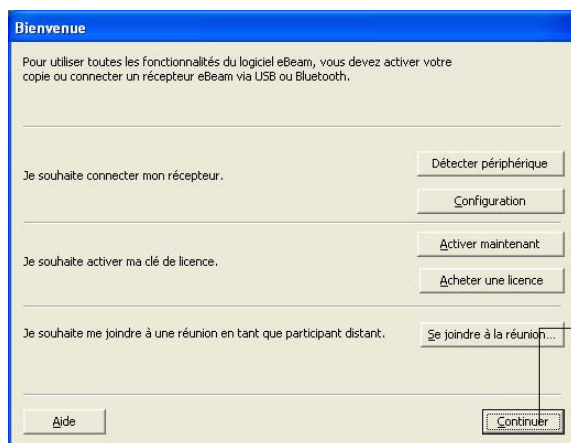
Bienvenue

Pour utiliser toutes les fonctionnalités du logiciel eBeam, vous devez activer votre copie ou connecter un récepteur eBeam via USB ou Bluetooth.

Je souhaite connecter mon récepteur.

Détecter périphérique

Configuration

Je souhaite activer ma clé de licence.

Activer maintenant

Acheter une licence

Je souhaite me joindre à une réunion en tant que participant distant.

Se joindre à la réunion...

Aide

Continuer